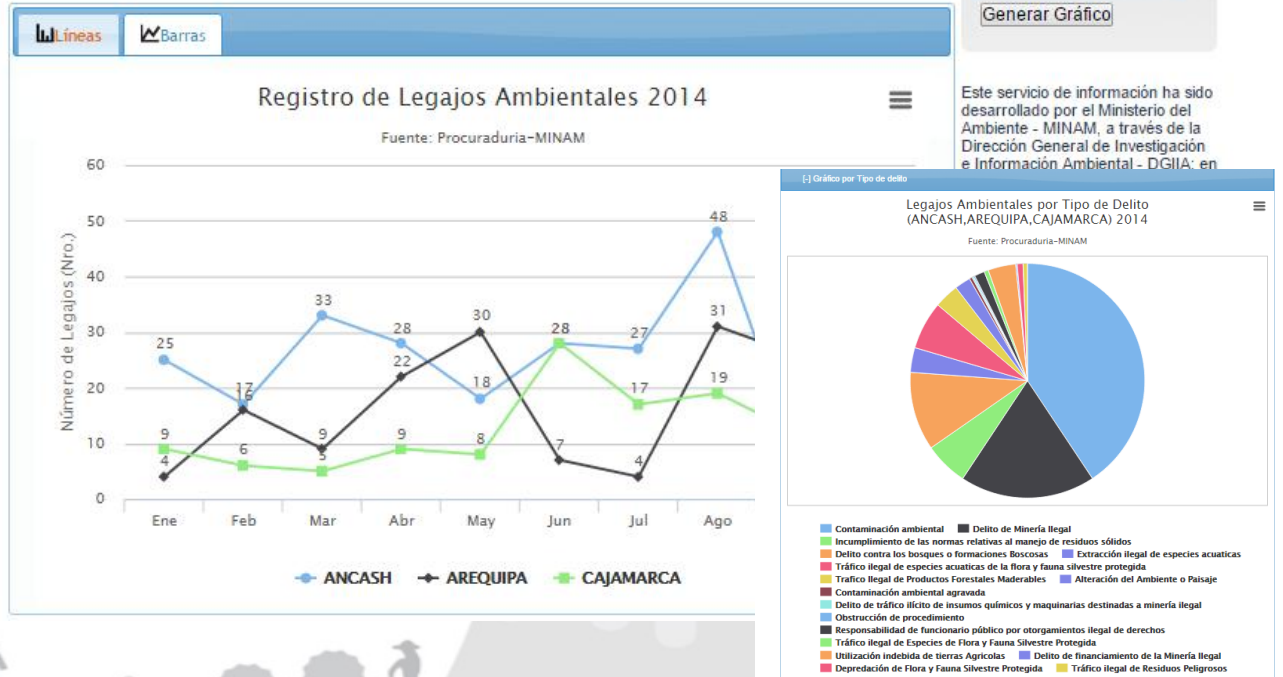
Líneas | Barras

Registro de Legajos Ambientales 2014

Fuente: Procuraduria-MINAM

Número de Legajos (Nro.)

60
50
40
30
20
10
0

25 17 33 28 18 28 27 48
4 16 9 22 30 7 4 31
9 6 5 9 8 28 17 19

Ene Feb Mar Abr May Jun Jul Ago

ANCASH AREQUIPA CAJAMARCA

Generar Gráfico

Este servicio de información ha sido desarrollado por el Ministerio del Ambiente - MINAM, a través de la Dirección General de Investigación e Información Ambiental - DGIIA; en

[-] Gráfico por Tipo de delito

Legajos Ambientales por Tipo de Delito (ANCASH,AREQUIPA,CAJAMARCA) 2014

Fuente: Procuraduria-MINAM

Contaminación ambiental
Delito de Minería Ilegal
Incumplimiento de las normas relativas al manejo de residuos sólidos
Delito contra los bosques o formaciones Boscosas
Extracción ilegal de especies acuaticas
Tráfico ilegal de especies acuaticas de la flora y fauna silvestre protegida
Trafico Ilegal de Productos Forestales Maderables
Alteración del Ambiente o Paisaje
Contaminación ambiental agravada
Delito de tráfico ilícito de insumos químicos y maquinarias destinadas a minería ilegal
Obstrucción de procedimiento
Responsabilidad de funcionario público por otorgamientos ilegal de derechos
Tráfico ilegal de Especies de Flora y Fauna Silvestre Protegida
Utilización indebida de tierras Agricolas
Delito de financiamiento de la Minería Ilegal
Depredación de Flora y Fauna Silvestre Protegida
Tráfico ilegal de Residuos Peligrosos